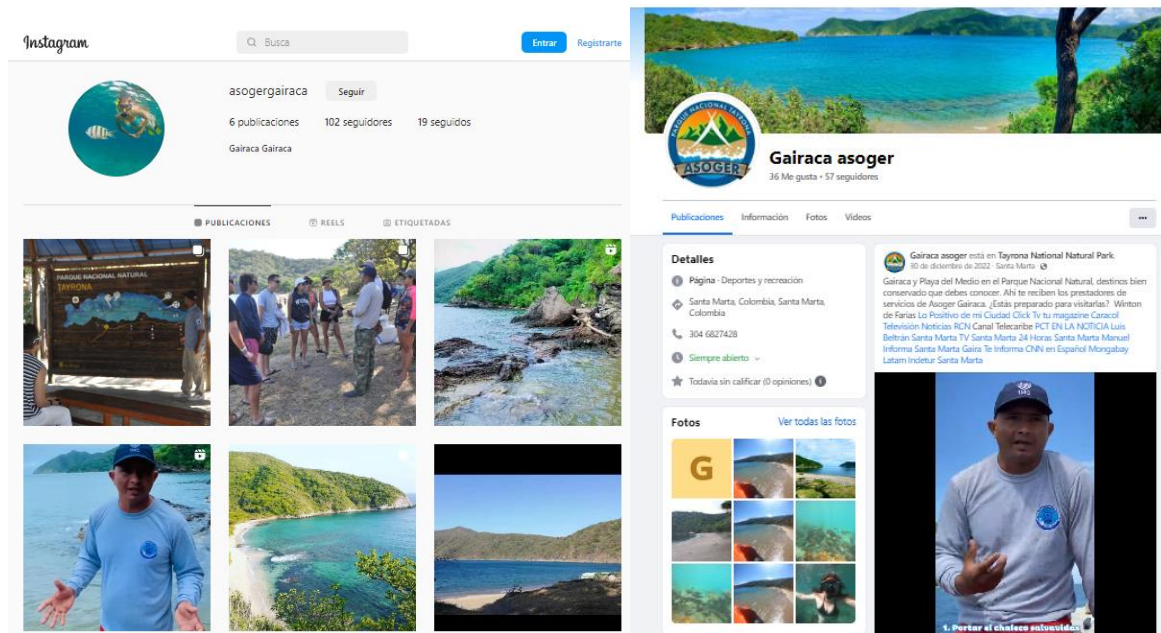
Instagram

Busca

Entrar

Registrarte

asogergairaca

Seguir

6 publicaciones 102 seguidores 19 seguidos

Gairaca Gairaca

PUBLICACIONES

REELS

ETIQUETADAS

PARQUE NACIONAL NATURAL TAYRONA

PARQUE NACIONAL TAYRONA

ASOGER

Gairaca asoger

36 Me gusta • 57 seguidores

Publicaciones Información Fotos Videos

Detalles

Página · Deportes y recreación

Santa Marta, Colombia, Santa Marta, Colombia

304 6827428

Siempre abierto

Todavía sin calificar (0 opiniones)

Fotos

Ver todas las fotos

G

Gairaca asoger está en Tayrona National Natural Park.
30 de diciembre de 2022 · Santa Marta

Gairaca y Playa del Medio en el Parque Nacional Natural, destinos bien conservado que debes conocer. Ahí te reciben los prestadores de servicios de Asoger Gairaca. ¿Estás preparado para visitarlas? Winton de Farias Lo Positivo de mi Ciudad Click Tv tu magazine Caracol Televisión Noticias RCN Canal Telecaribe PCT EN LA NOTICIA Luis Beltrán Santa Marta TV Santa Marta 24 Horas Santa Marta Manuel Informa Santa Marta Gaira Te Informa CNN en Español Mongabay Latam Indetur Santa Marta

1. Portar el chaleco salvavidas